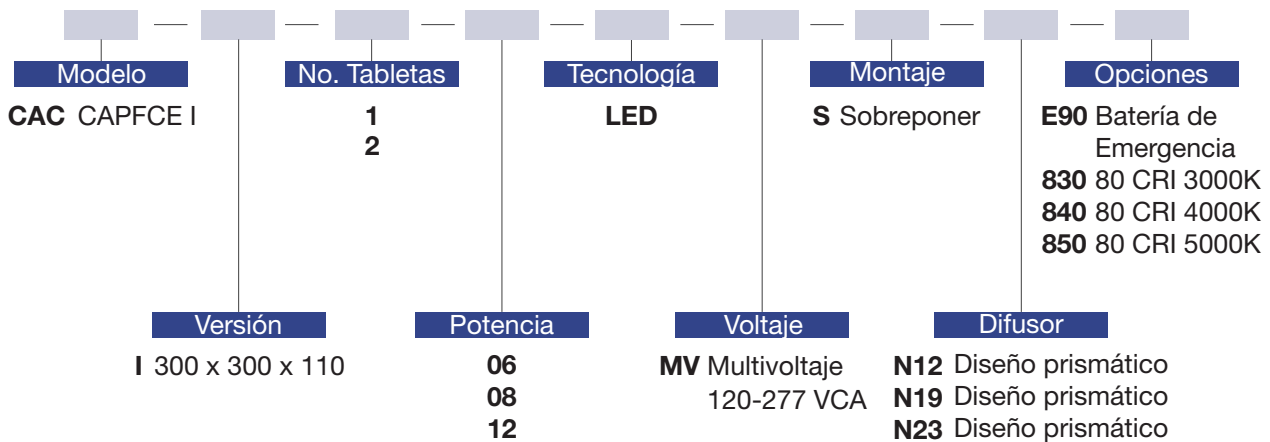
Modelo
CAC CAPFCE I

No. Tabletas
1
2

Tecnología
LED

Montaje
S Sobreponer

Opciones
E90 Batería de Emergencia
830 80 CRI 3000K
840 80 CRI 4000K
850 80 CRI 5000K

Versión
I 300 x 300 x 110

Potencia
06
08
12

Voltaje
MV Multivoltaje 120-277 VCA

Difusor
N12 Diseño prismático
N19 Diseño prismático
N23 Diseño prismático